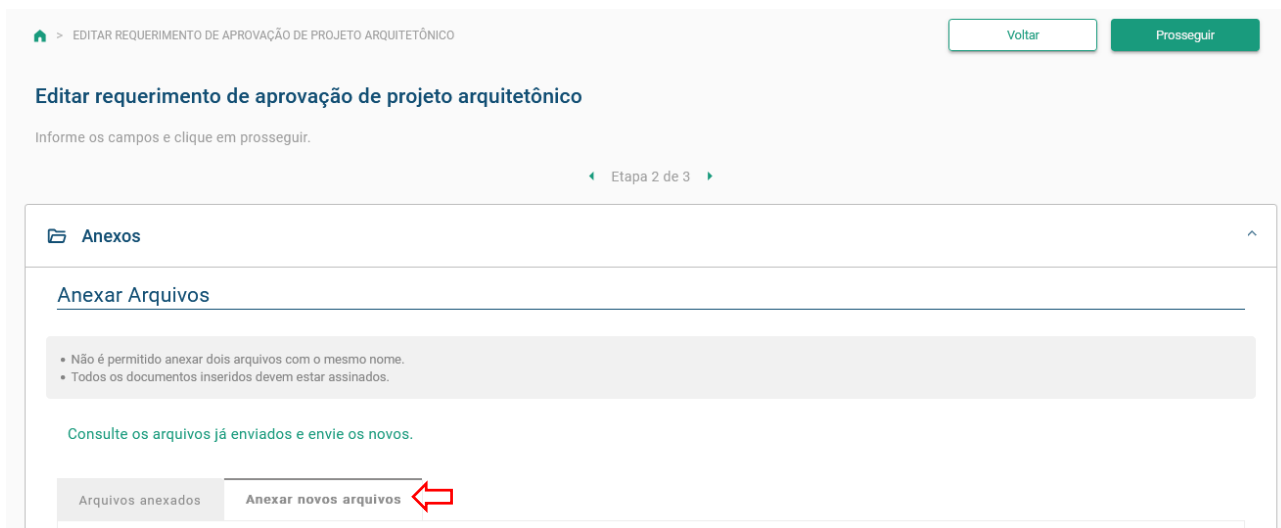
> EDITAR REQUERIMENTO DE APROVAÇÃO DE PROJETO ARQUITETÔNICO

Voltar

Prosseguir

Editar requerimento de aprovação de projeto arquitetônico

Informe os campos e clique em prosseguir.

Etapa 2 de 3

Anexos

Anexar Arquivos

• Não é permitido anexar dois arquivos com o mesmo nome.
• Todos os documentos inseridos devem estar assinados.

Consulte os arquivos já enviados e envie os novos.

Arquivos anexados

Anexar novos arquivos